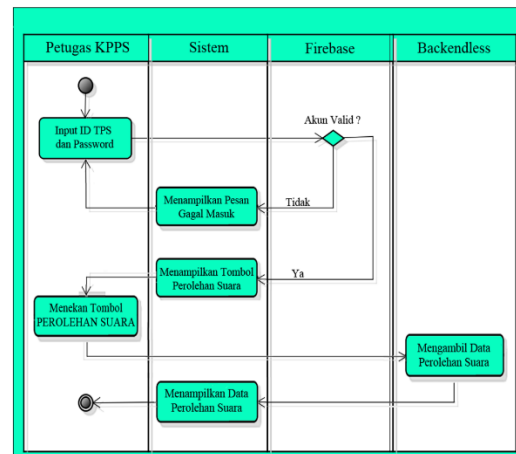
| Petugas KPPS | Sistem | Firebase | Backendless |
|---|---|---|---|

Input ID TPS dan Password

Akun Valid ?

Menampilkan Pesan Gagal Masuk

Tidak

Menampilkan Tombol Perolehan Suara

Ya

Menekan Tombol PEROLEHAN SUARA

Mengambil Data Perolehan Suara

Menampilkan Data Perolehan Suara